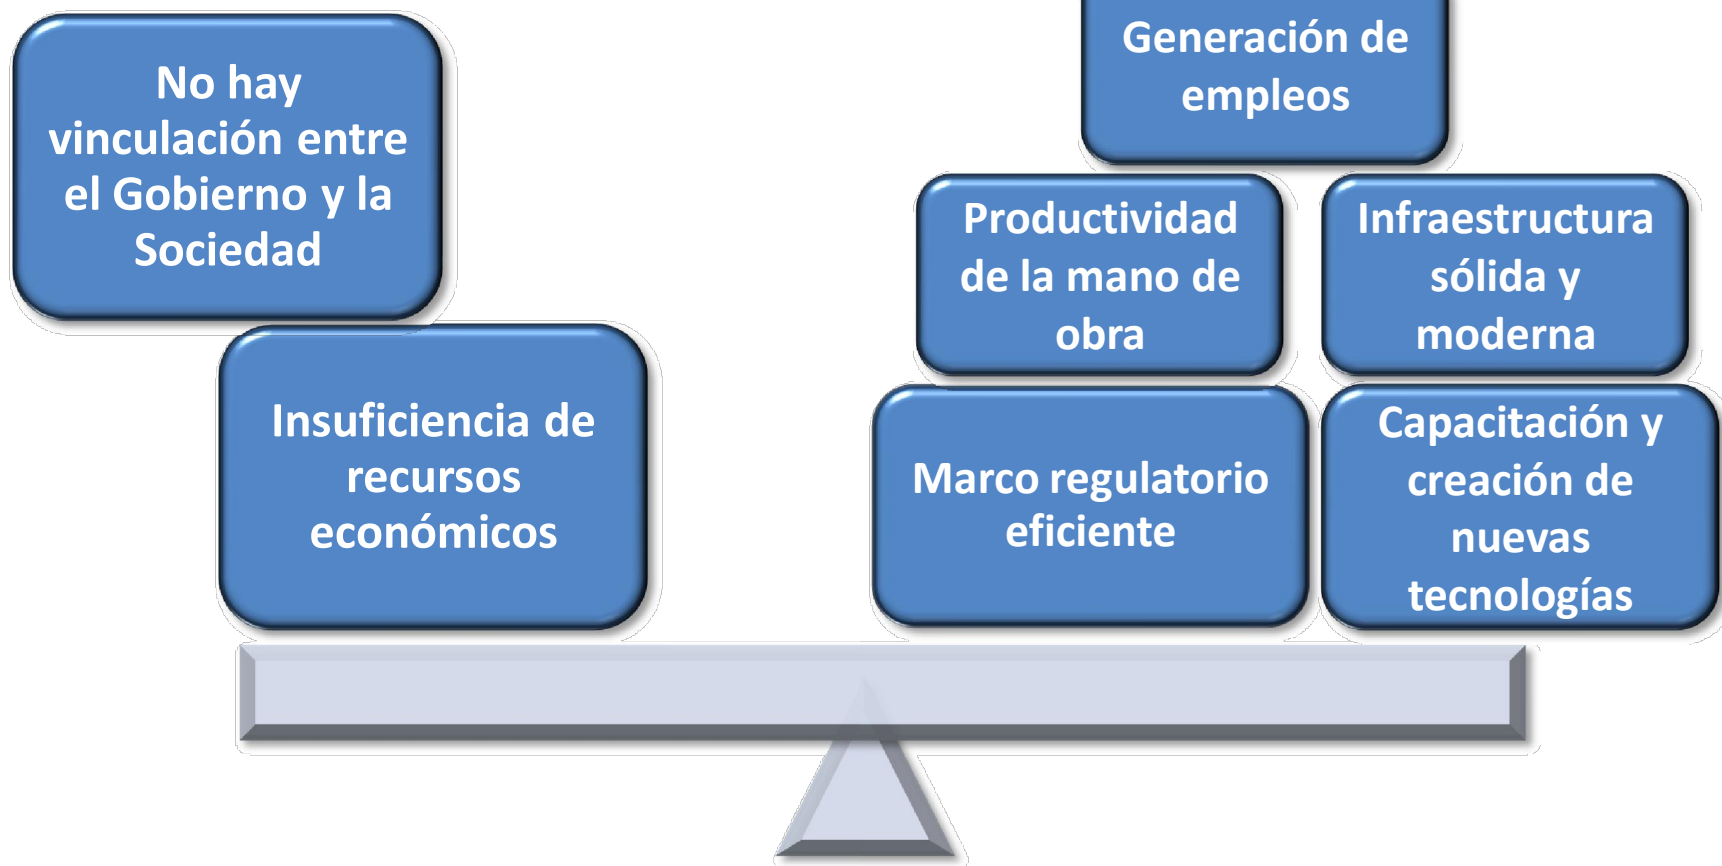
No hay vinculación entre el Gobierno y la Sociedad

Insuficiencia de recursos económicos

Generación de empleos

Productividad de la mano de obra

Infraestructura sólida y moderna

Marco regulatorio eficiente

Capacitación y creación de nuevas tecnologías